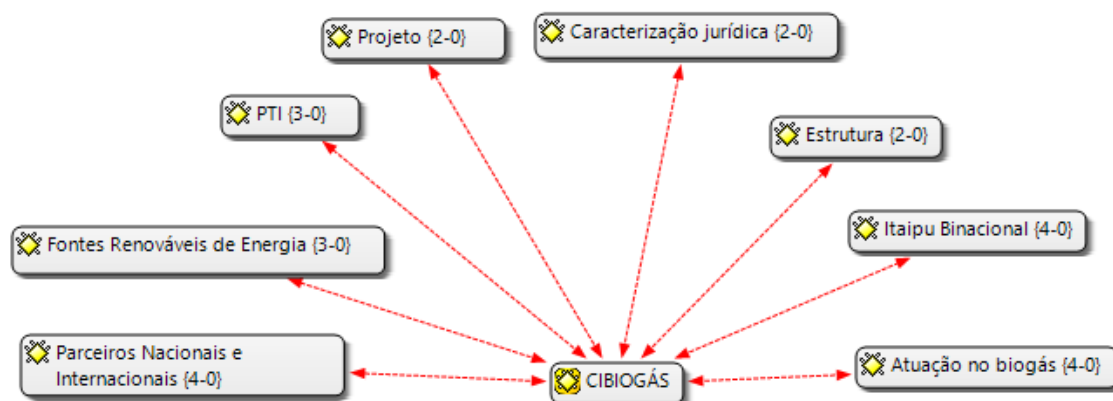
Projeto {2-0}

Caracterização jurídica {2-0}

PTI {3-0}

Estrutura {2-0}

Itaipu Binacional {4-0}

Fontes Renováveis de Energia {3-0}

Parceiros Nacionais e Internacionais {4-0}

CIBIOGÁS

Atuação no biogás {4-0}